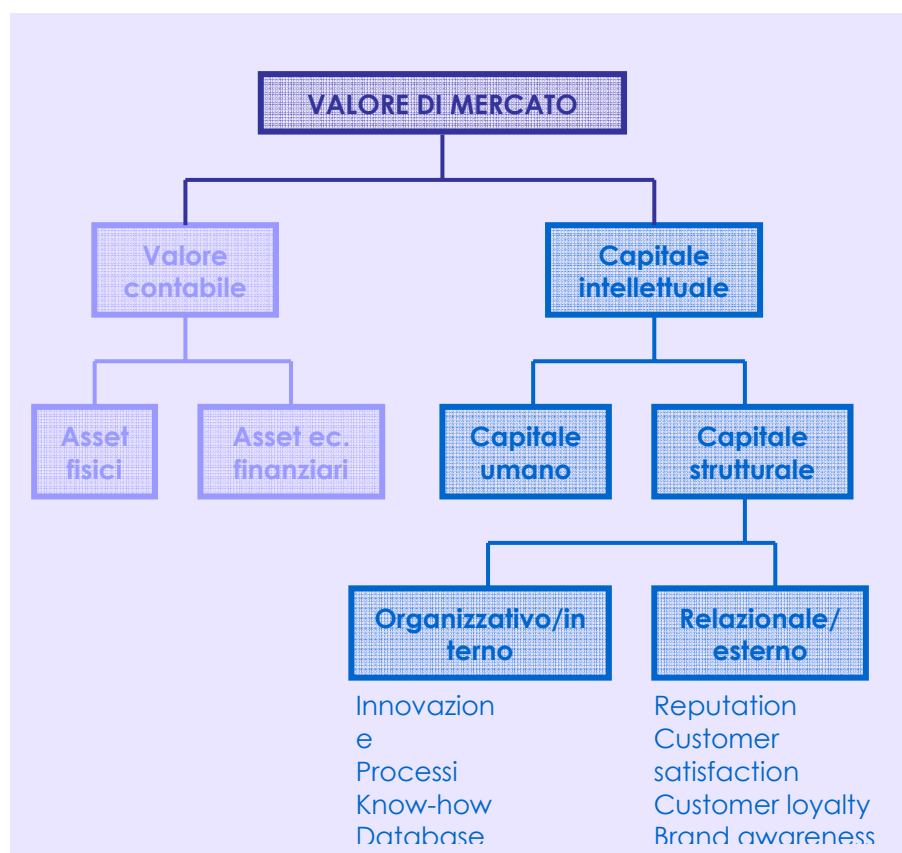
VALORE DI MERCATO

Valore contabile

Capitale intellettuale

Asset fisici

Asset ec. finanziari

Capitale umano

Capitale strutturale

Organizzativo/interno

Relazionale/esterno

Innovazione
Processi
Know-how
Database

Reputation
Customer satisfaction
Customer loyalty
Brand awareness